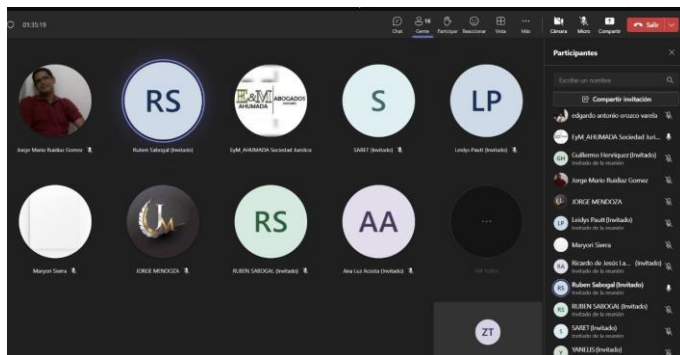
01:35:19

Chat Gente 16 Participar Reaccionar Vista Más Cámara Micro Compartir Salir

Participantes

Escribe un nombre

Compartir invitación

edgardo antonio orozco varela

EyM_AHUMADA Sociedad Juri...

GH Guillermo Hernández (Invitado) Invitado de la reunión

Jorge Mario Ruidiaz Gomez

JORGE MENDOZA

LP Leidys Pautt (Invitado) Invitado de la reunión

Maryori Sierra

RA Ricardo de Jesús La... (Invitado) Invitado de la reunión

RS Ruben Sabogal (Invitado) Invitado de la reunión

RS RUBEN SABOGAL (Invitado) Invitado de la reunión

S SARET (Invitado) Invitado de la reunión

V VANLLIS (Invitado)

Jorge Mario Ruidiaz Gomez

RS
Ruben Sabogal (Invitado)

E&M AHUMADA ABOGADOS
EyM_AHUMADA Sociedad Juridica

S
SARET (Invitado)

LP
Leidys Pautt (Invitado)

Maryori Sierra

JORGE MENDOZA

RS
RUBEN SABOGAL (Invitado)

AA
Ana Luz Acosta (Invitado)

...
Ver todos

ZT